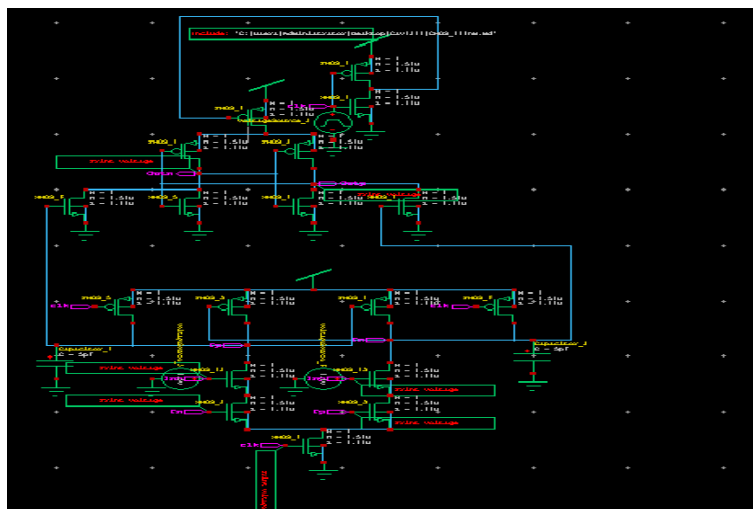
.include "C:\Users\Administrator\Desktop\cir\311\CMOS_11Ins.md"

NMOS_1
M = 1
W = 1.5lu
L = 1.1lu

NMOS_1
M = 1
W = 1.5lu
L = 1.1lu

PMOS_1
M = 1
W = 1.5lu
L = 1.1lu

Vdc_Source_1

PMOS_1
M = 1
W = 1.5lu
L = 1.1lu

PMOS_1
M = 1
W = 1.5lu
L = 1.1lu

Write Voltage

Clamp

Clamp

PMOS_2
M = 1
W = 1.5lu
L = 1.1lu

PMOS_3
M = 1
W = 1.5lu
L = 1.1lu

PMOS_1
M = 1
W = 1.5lu
L = 1.1lu

PMOS_1
M = 1
W = 1.5lu
L = 1.1lu

PMOS_5
M = 1
W = 1.5lu
L = 1.1lu

PMOS_3
M = 1
W = 1.5lu
L = 1.1lu

PMOS_1
M = 1
W = 1.5lu
L = 1.1lu

PMOS_1
M = 1
W = 1.5lu
L = 1.1lu

Clk

Clk

Capacitor_1
C = 5pf

Capacitor_1
C = 5pf

Write Voltage

NMOS_11
M = 1
W = 1.5lu
L = 1.1lu

NMOS_13
M = 1
W = 1.5lu
L = 1.1lu

Write Voltage

Write Voltage

Write Voltage

NMOS_1
M = 1
W = 1.5lu
L = 1.1lu

NMOS_3
M = 1
W = 1.5lu
L = 1.1lu

Clk

NMOS_1
M = 1
W = 1.5lu
L = 1.1lu

Bias Voltage